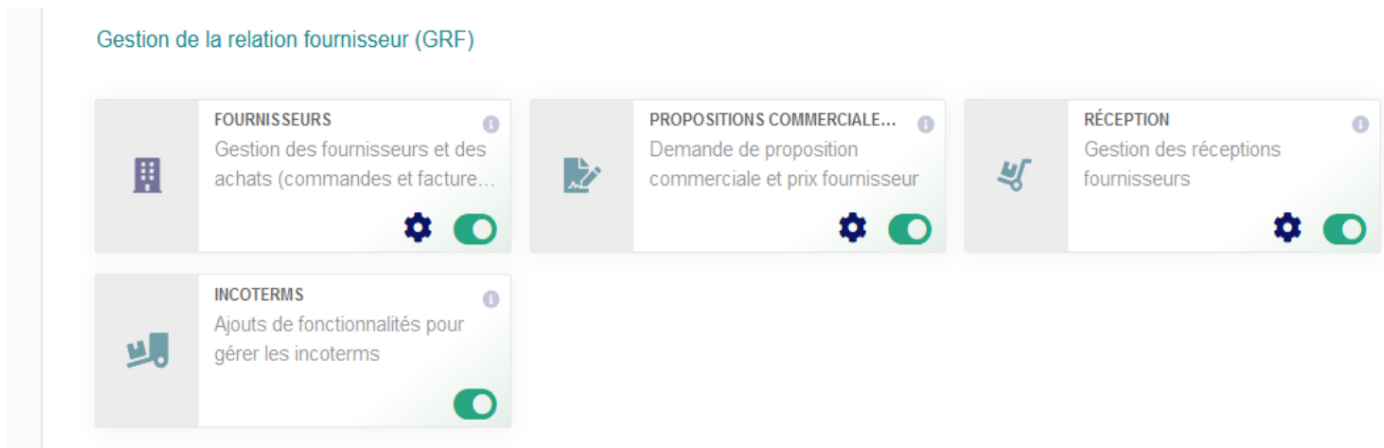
Gestion de la relation fournisseur (GRF)

FOURNISSEURS
Gestion des fournisseurs et des achats (commandes et facture…

PROPOSITIONS COMMERCIALE…
Demande de proposition commerciale et prix fournisseur

RÉCEPTION
Gestion des réceptions fournisseurs

INCOTERMS
Ajouts de fonctionnalités pour gérer les incoterms